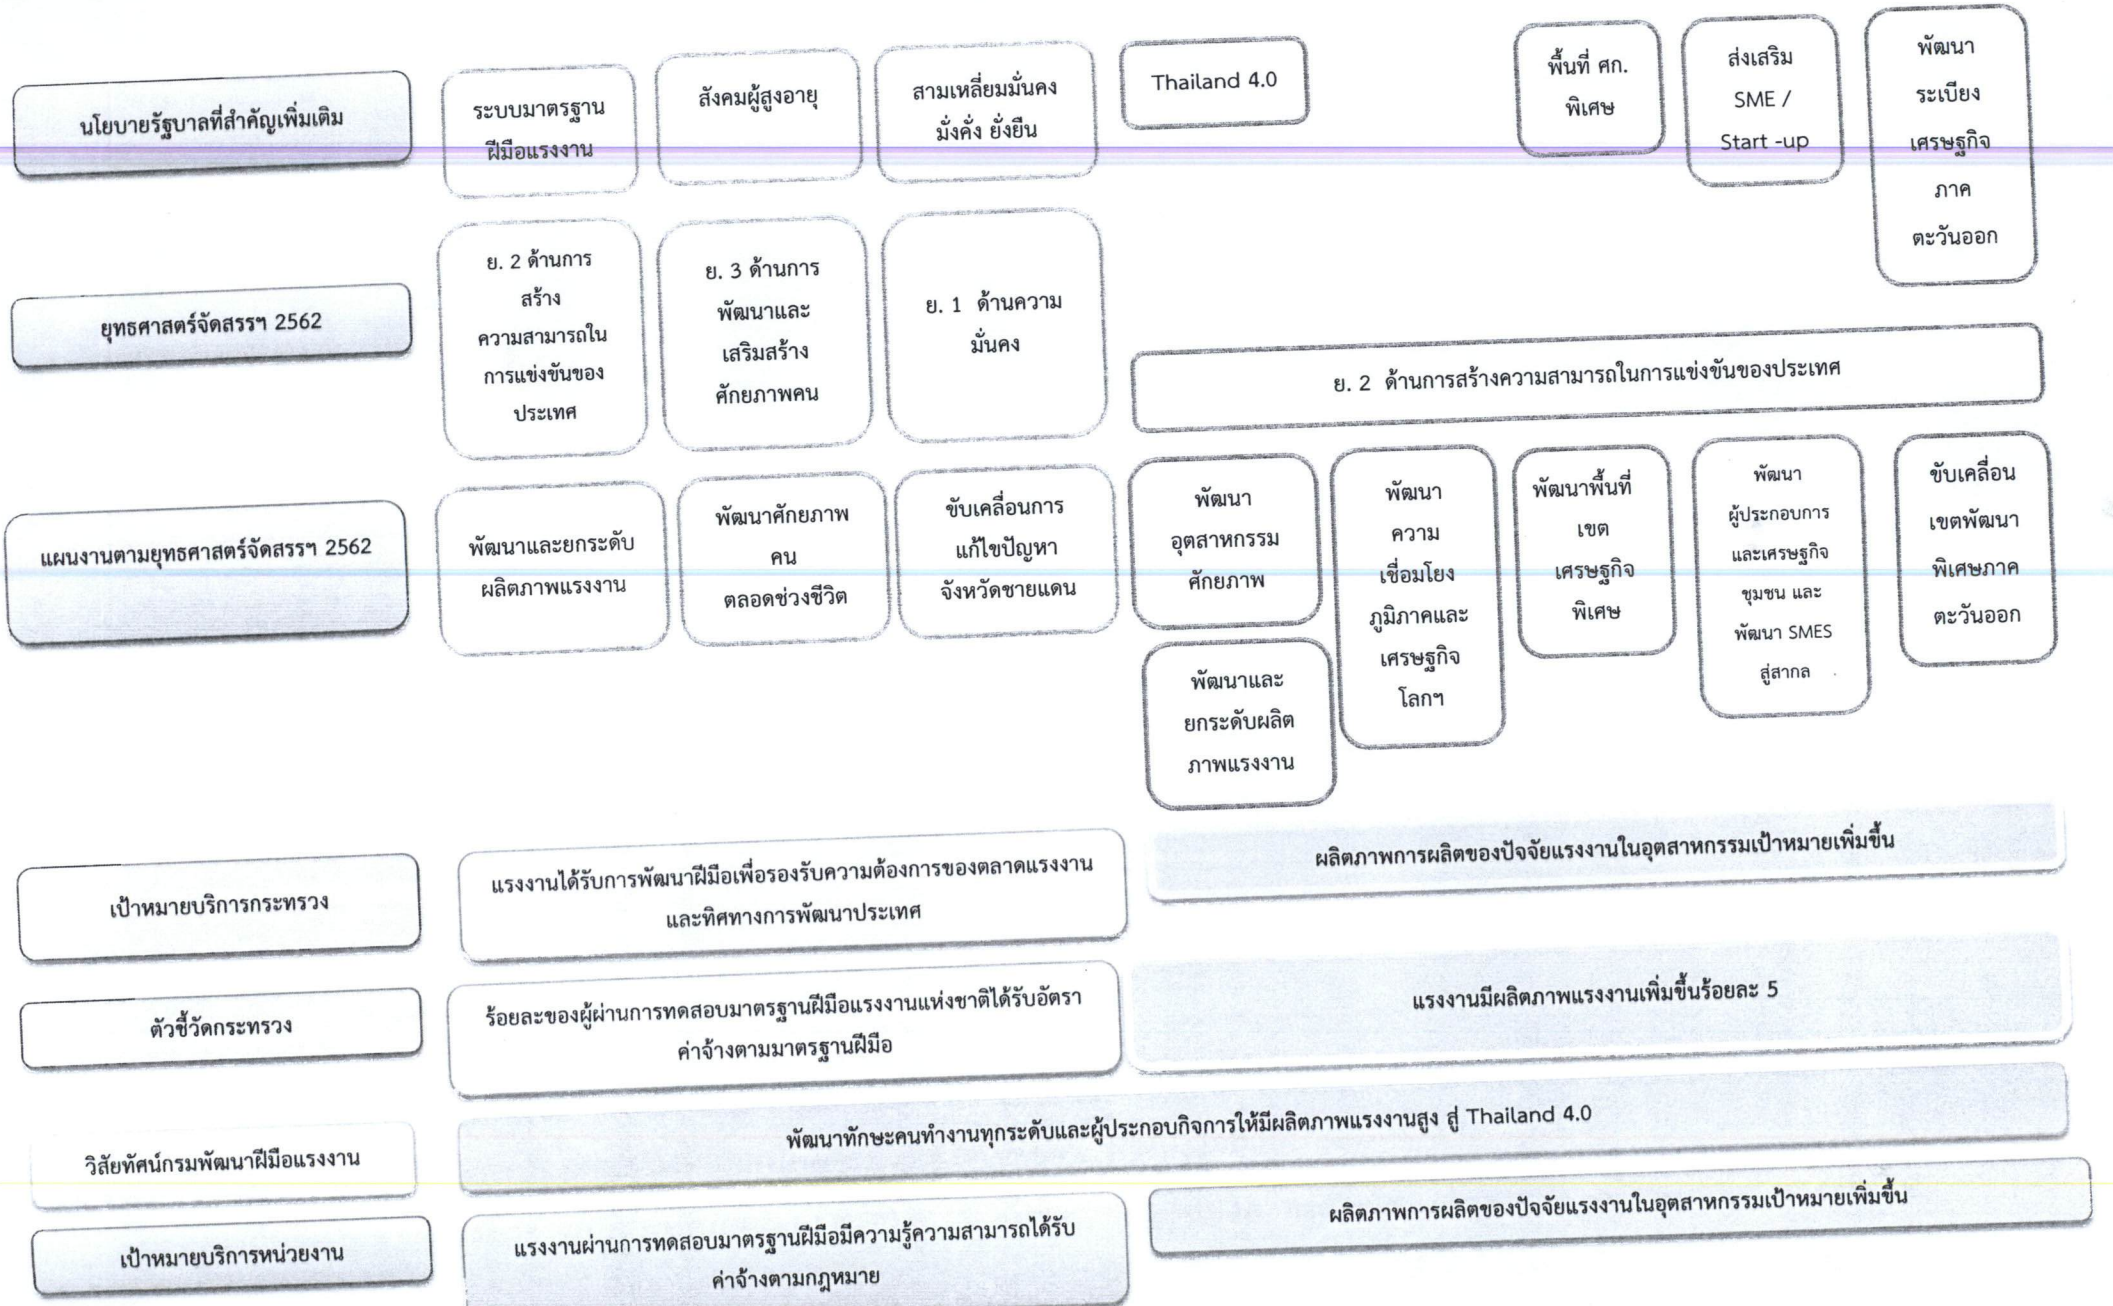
นโยบายรัฐบาลที่สำคัญเพิ่มเติม

ระบบมาตรฐานฝีมือแรงงาน

สังคมผู้สูงอายุ

สามเหลี่ยมมั่นคง มั่งคั่ง ยั่งยืน

Thailand 4.0

พื้นที่ ศก. พิเศษ

ส่งเสริม SME / Start -up

พัฒนาระเบียงเศรษฐกิจภาคตะวันออก

ยุทธศาสตร์จัดสรรฯ 2562

ย. 2 ด้านการสร้างความสามารถในการแข่งขันของประเทศ

ย. 3 ด้านการพัฒนาและเสริมสร้างศักยภาพคน

ย. 1 ด้านความมั่นคง

ย. 2 ด้านการสร้างความสามารถในการแข่งขันของประเทศ

แผนงานตามยุทธศาสตร์จัดสรรฯ 2562

พัฒนาและยกระดับผลิตภาพแรงงาน

พัฒนาศักยภาพคน ตลอดช่วงชีวิต

ขับเคลื่อนการแก้ไขปัญหาจังหวัดชายแดน

พัฒนาอุตสาหกรรมศักยภาพ

พัฒนาและยกระดับผลิตภาพแรงงาน

พัฒนาความเชื่อมโยงภูมิภาคและเศรษฐกิจโลกฯ

พัฒนาพื้นที่เขตเศรษฐกิจพิเศษ

พัฒนาผู้ประกอบการและเศรษฐกิจชุมชน และพัฒนา SMES สู่สากล

ขับเคลื่อนเขตพัฒนาพิเศษภาคตะวันออก

เป้าหมายบริการกระทรวง

แรงงานได้รับการพัฒนาฝีมือเพื่อรองรับความต้องการของตลาดแรงงานและทิศทางการพัฒนาประเทศ

ผลิตภาพการผลิตของปัจจัยแรงงานในอุตสาหกรรมเป้าหมายเพิ่มขึ้น

ตัวชี้วัดกระทรวง

ร้อยละของผู้ผ่านการทดสอบมาตรฐานฝีมือแรงงานแห่งชาติได้รับอัตราค่าจ้างตามมาตรฐานฝีมือ

แรงงานมีผลิตภาพแรงงานเพิ่มขึ้นร้อยละ 5

วิสัยทัศน์กรมพัฒนาฝีมือแรงงาน

พัฒนาทักษะคนทำงานทุกระดับและผู้ประกอบกิจการให้มีผลิตภาพแรงงานสูง สู่ Thailand 4.0

เป้าหมายบริการหน่วยงาน

แรงงานผ่านการทดสอบมาตรฐานฝีมือมีความรู้ความสามารถได้รับค่าจ้างตามกฎหมาย

ผลิตภาพการผลิตของปัจจัยแรงงานในอุตสาหกรรมเป้าหมายเพิ่มขึ้น